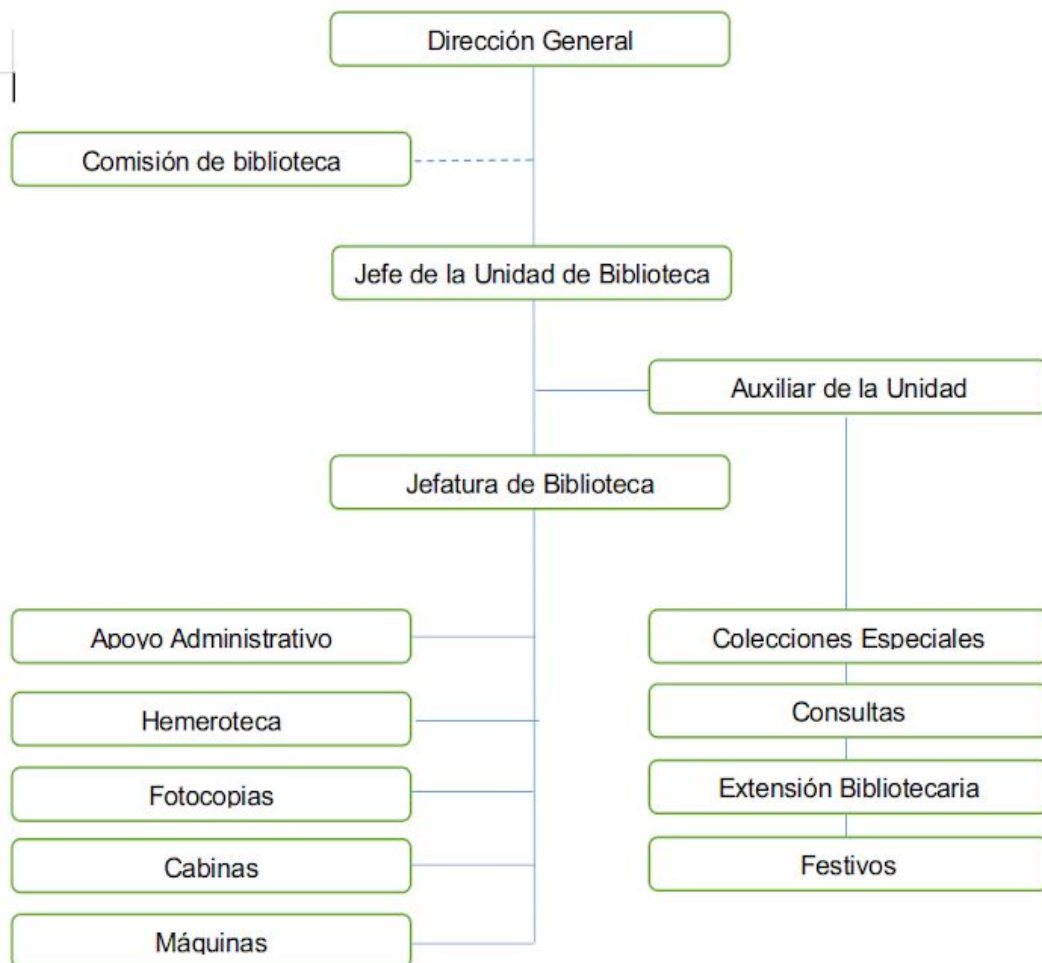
Dirección General

Comisión de biblioteca

Jefe de la Unidad de Biblioteca

Auxiliar de la Unidad

Jefatura de Biblioteca

Apoyo Administrativo

Hemeroteca

Fotocopias

Cabinas

Máquinas

Colecciones Especiales

Consultas

Extensión Bibliotecaria

Festivos